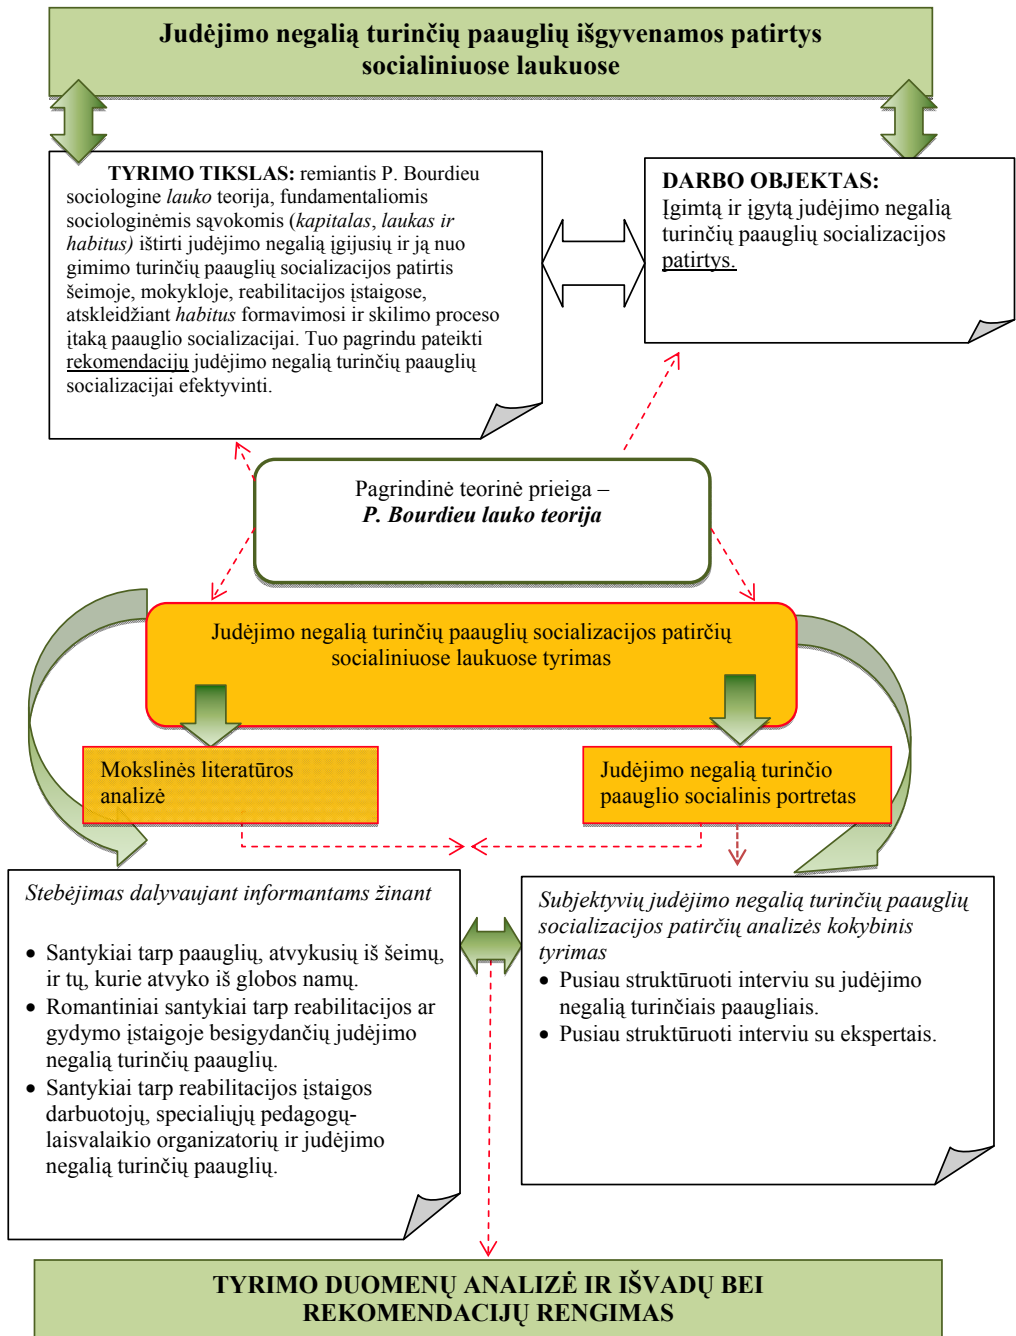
Judėjimo negalią turinčių paauglių išgyvenamos patirtys socialiniuose laukuose

TYRIMO TIKSLAS: remiantis P. Bourdieu sociologine *lauko* teorija, fundamentaliomis sociologinėmis sąvokomis (*kapitalas*, *laukas ir habitus)* ištirti judėjimo negalią įgijusių ir ją nuo gimimo turinčių paauglių socializacijos patirtis šeimoje, mokykloje, reabilitacijos įstaigose, atskleidžiant *habitus* formavimosi ir skilimo proceso įtaką paauglio socializacijai. Tuo pagrindu pateikti rekomendacijų judėjimo negalią turinčių paauglių socializacijai efektyvinti.

DARBO OBJEKTAS:
Įgimtą ir įgytą judėjimo negalią turinčių paauglių socializacijos patirtys.

Pagrindinė teorinė prieiga – *P. Bourdieu lauko teorija*

Judėjimo negalią turinčių paauglių socializacijos patirčių socialiniuose laukuose tyrimas

Mokslinės literatūros analizė

Judėjimo negalią turinčio paauglio socialinis portretas

*Stebėjimas dalyvaujant informantams žinant*

- Santykiai tarp paauglių, atvykusių iš šeimų, ir tų, kurie atvyko iš globos namų.
- Romantiniai santykiai tarp reabilitacijos ar gydymo įstaigoje besigydančių judėjimo negalią turinčių paauglių.
- Santykiai tarp reabilitacijos įstaigos darbuotojų, specialiųjų pedagogų-laisvalaikio organizatorių ir judėjimo negalią turinčių paauglių.

*Subjektyvių judėjimo negalią turinčių paauglių socializacijos patirčių analizės kokybinis tyrimas*
- Pusiau struktūruoti interviu su judėjimo negalią turinčiais paaugliais.
- Pusiau struktūruoti interviu su ekspertais.

TYRIMO DUOMENŲ ANALIZĖ IR IŠVADŲ BEI REKOMENDACIJŲ RENGIMAS